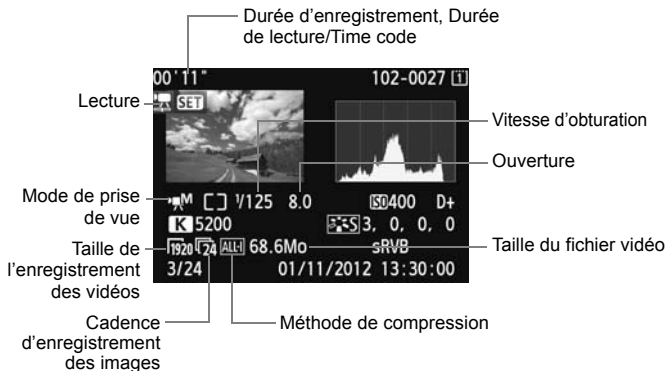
Durée d'enregistrement, Durée de lecture/Time code

00'11"

102-0027

Lecture

SET

Vitesse d'obturation

1/125

8.0

Ouverture

Mode de prise de vue

M

400

D+

K 5200

3, 0, 0, 0

Taille de l'enregistrement des vidéos

1920

24

ALL-I

68.6Mo

sRVB

Taille du fichier vidéo

3/24

01/11/2012 13:30:00

Cadence d'enregistrement des images

Méthode de compression